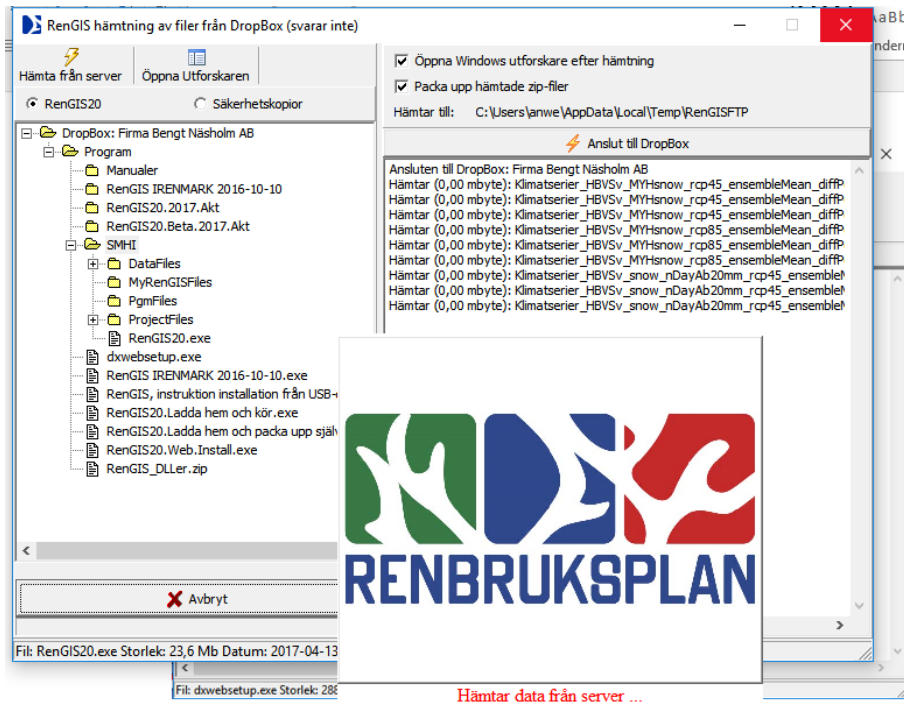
RenGIS hämtning av filer från DropBox (svarar inte)

AaBb
ndern

Hämta från server
Öppna Utforskaren

RenGIS20
Säkerhetskopior

DropBox: Firma Bengt Näsholm AB
Program
Manualer
RenGIS IRENMARK 2016-10-10
RenGIS20.2017.Akt
RenGIS20.Beta.2017.Akt
SMHI
DataFiles
MyRenGISFiles
PgmFiles
ProjectFiles
RenGIS20.exe
dxwebsetup.exe
RenGIS IRENMARK 2016-10-10.exe
RenGIS, instruktion installation från USB-
RenGIS20.Ladda hem och kör.exe
RenGIS20.Ladda hem och packa upp själv
RenGIS20.Web.Install.exe
RenGIS_DLLer.zip

Avbryt

Fil: RenGIS20.exe Storlek: 23,6 Mb Datum: 2017-04-13

Öppna Windows utforskare efter hämtning
Packa upp hämtade zip-filer
Hämtar till: C:\Users\anwe\AppData\Local\Temp\RenGISFTP

Anslut till DropBox

Ansluten till DropBox: Firma Bengt Näsholm AB
Hämtar (0,00 mbyte): Klimatserier_HBVSv_MYHsnow_rcp45_ensembleMean_diffP
Hämtar (0,00 mbyte): Klimatserier_HBVSv_MYHsnow_rcp45_ensembleMean_diffP
Hämtar (0,00 mbyte): Klimatserier_HBVSv_MYHsnow_rcp45_ensembleMean_diffP
Hämtar (0,00 mbyte): Klimatserier_HBVSv_MYHsnow_rcp85_ensembleMean_diffP
Hämtar (0,00 mbyte): Klimatserier_HBVSv_MYHsnow_rcp85_ensembleMean_diffP
Hämtar (0,00 mbyte): Klimatserier_HBVSv_MYHsnow_rcp85_ensembleMean_diffP
Hämtar (0,00 mbyte): Klimatserier_HBVSv_snow_nDayAb20mm_rcp45_ensembleM
Hämtar (0,00 mbyte): Klimatserier_HBVSv_snow_nDayAb20mm_rcp45_ensembleM
Hämtar (0,00 mbyte): Klimatserier_HBVSv_snow_nDayAb20mm_rcp45_ensembleM

RENBRUKSPLAN

Fil: dxwebsetup.exe Storlek: 288
Hämtar data från server ...